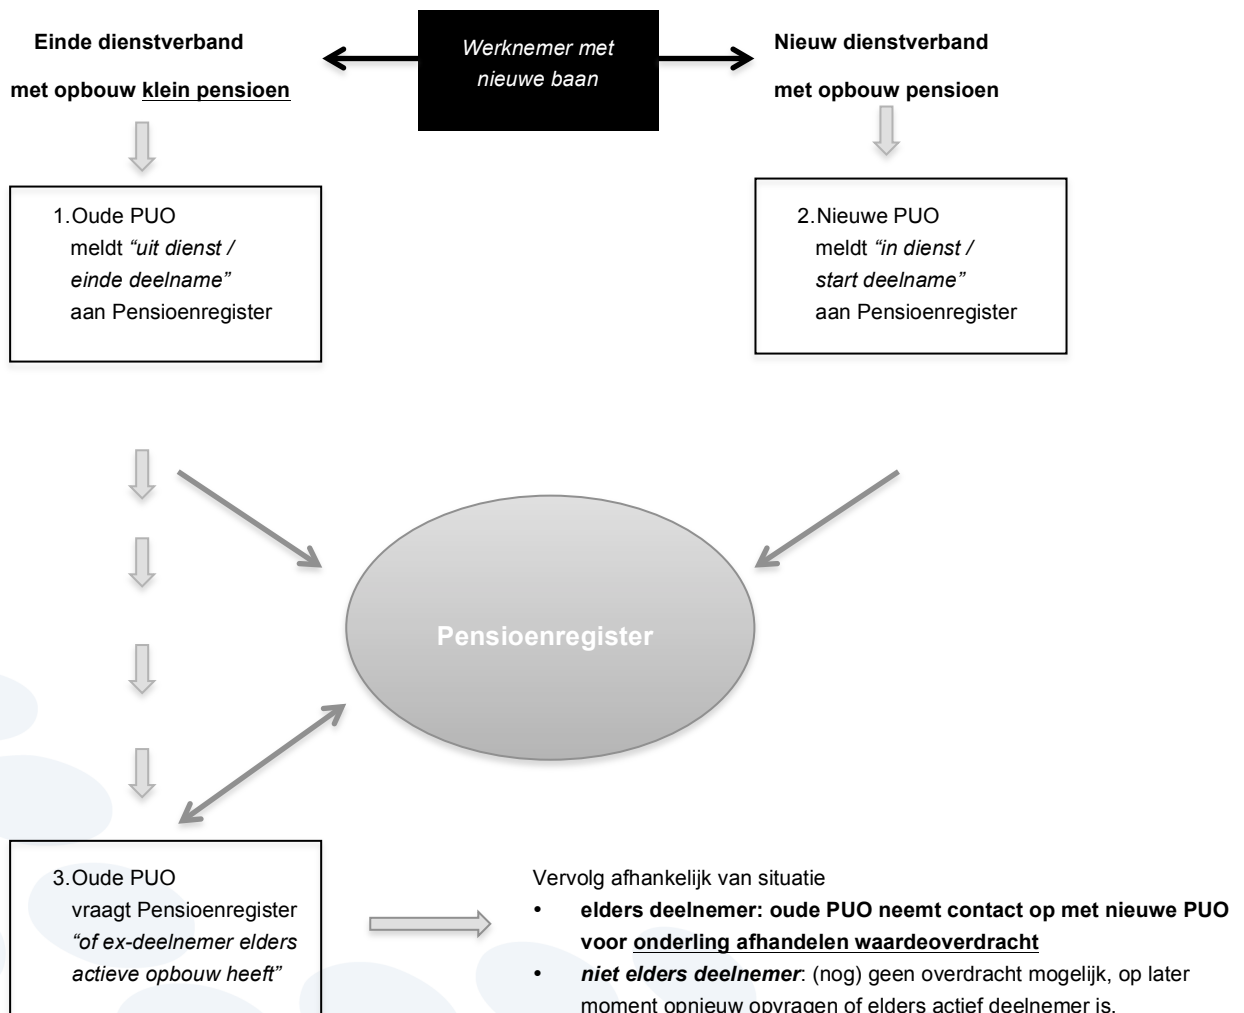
Einde dienstverband

met opbouw klein pensioen

Werknemer met nieuwe baan

Nieuw dienstverband

met opbouw pensioen

1. Oude PUO meldt *"uit dienst / einde deelname"* aan Pensioenregister

2. Nieuwe PUO meldt *"in dienst / start deelname"* aan Pensioenregister

Pensioenregister

3. Oude PUO vraagt Pensioenregister *"of ex-deelnemer elders actieve opbouw heeft"*

Vervolg afhankelijk van situatie

- **elders deelnemer: oude PUO neemt contact op met nieuwe PUO voor onderling afhandelen waardeoverdracht**
- ***niet elders deelnemer***: (nog) geen overdracht mogelijk, op later moment opnieuw opvragen of elders actief deelnemer is.